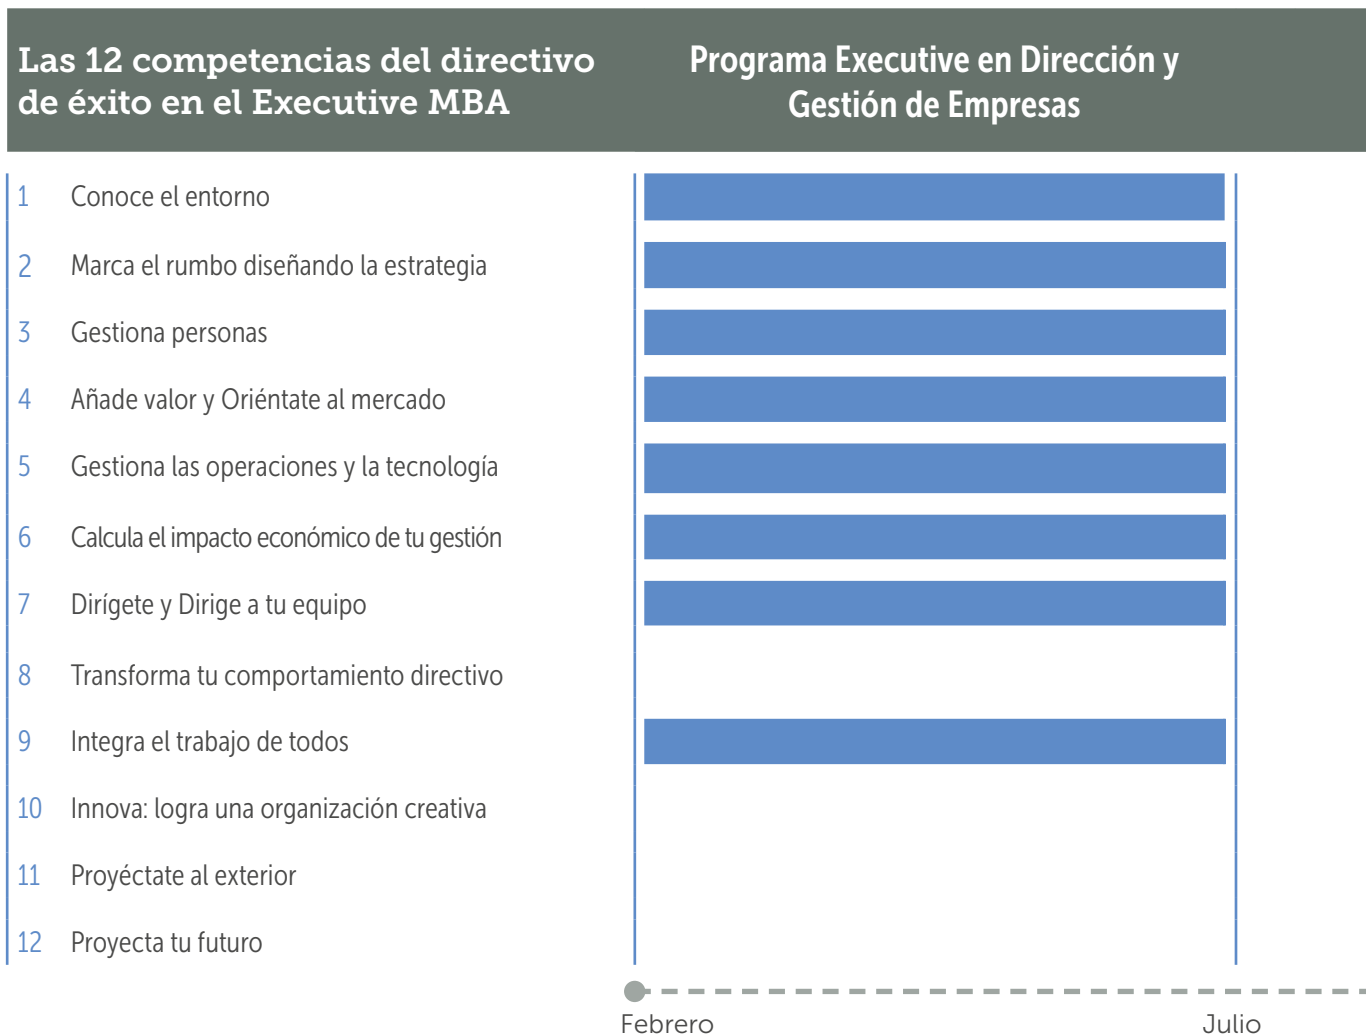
Las 12 competencias del directivo de éxito en el Executive MBA

Programa Executive en Dirección y Gestión de Empresas

1 Conoce el entorno
2 Marca el rumbo diseñando la estrategia
3 Gestiona personas
4 Añade valor y Oriéntate al mercado
5 Gestiona las operaciones y la tecnología
6 Calcula el impacto económico de tu gestión
7 Dirígete y Dirige a tu equipo
8 Transforma tu comportamiento directivo
9 Integra el trabajo de todos
10 Innova: logra una organización creativa
11 Proyéctate al exterior
12 Proyecta tu futuro

Febrero
Julio